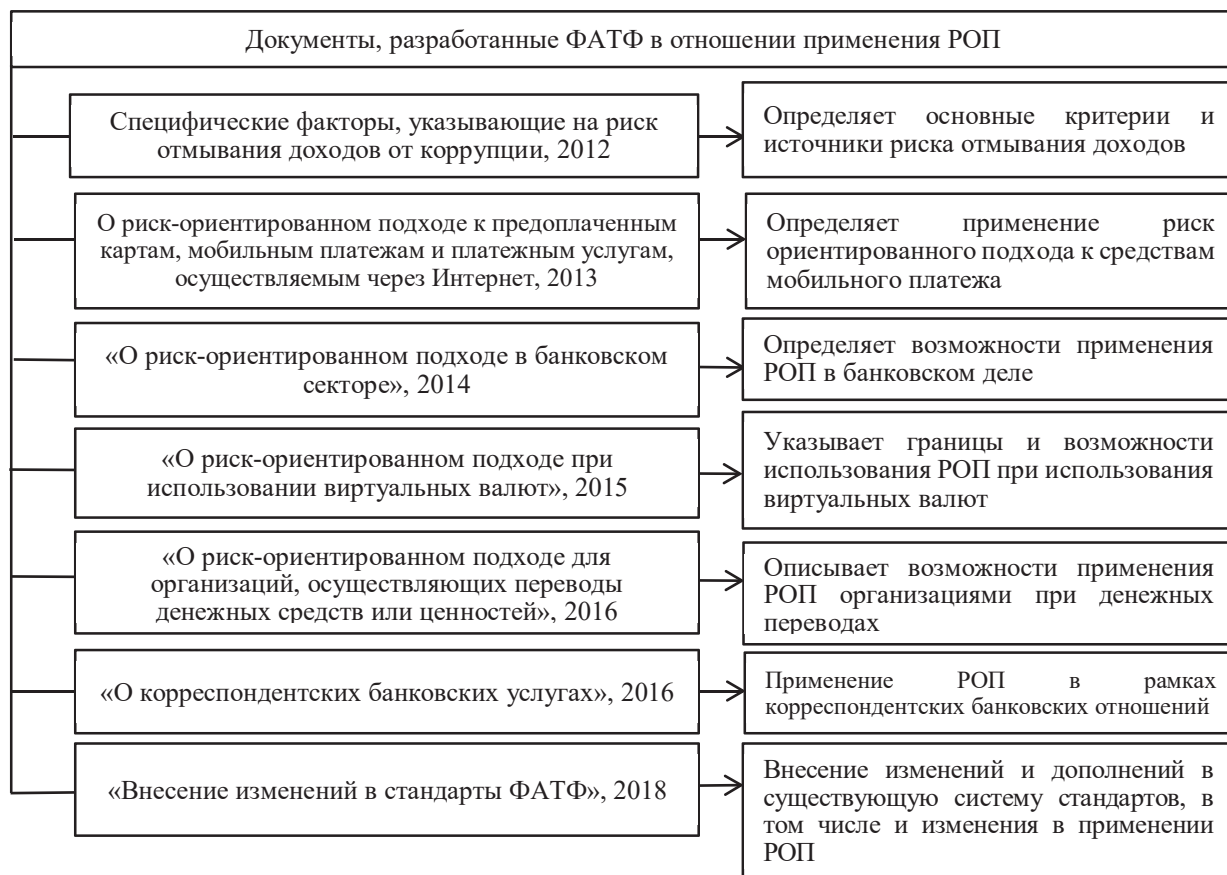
Документы, разработанные ФАТФ в отношении применения РОП

Специфические факторы, указывающие на риск отмывания доходов от коррупции, 2012

Определяет основные критерии и источники риска отмывания доходов

О риск-ориентированном подходе к предоплаченным картам, мобильным платежам и платежным услугам, осуществляемым через Интернет, 2013

Определяет применение риск ориентированного подхода к средствам мобильного платежа

«О риск-ориентированном подходе в банковском секторе», 2014

Определяет возможности применения РОП в банковском деле

«О риск-ориентированном подходе при использовании виртуальных валют», 2015

Указывает границы и возможности использования РОП при использования виртуальных валют

«О риск-ориентированном подходе для организаций, осуществляющих переводы денежных средств или ценностей», 2016

Описывает возможности применения РОП организациями при денежных переводах

«О корреспондентских банковских услугах», 2016

Применение РОП в рамках корреспондентских банковских отношений

«Внесение изменений в стандарты ФАТФ», 2018

Внесение изменений и дополнений в существующую систему стандартов, в том числе и изменения в применении РОП